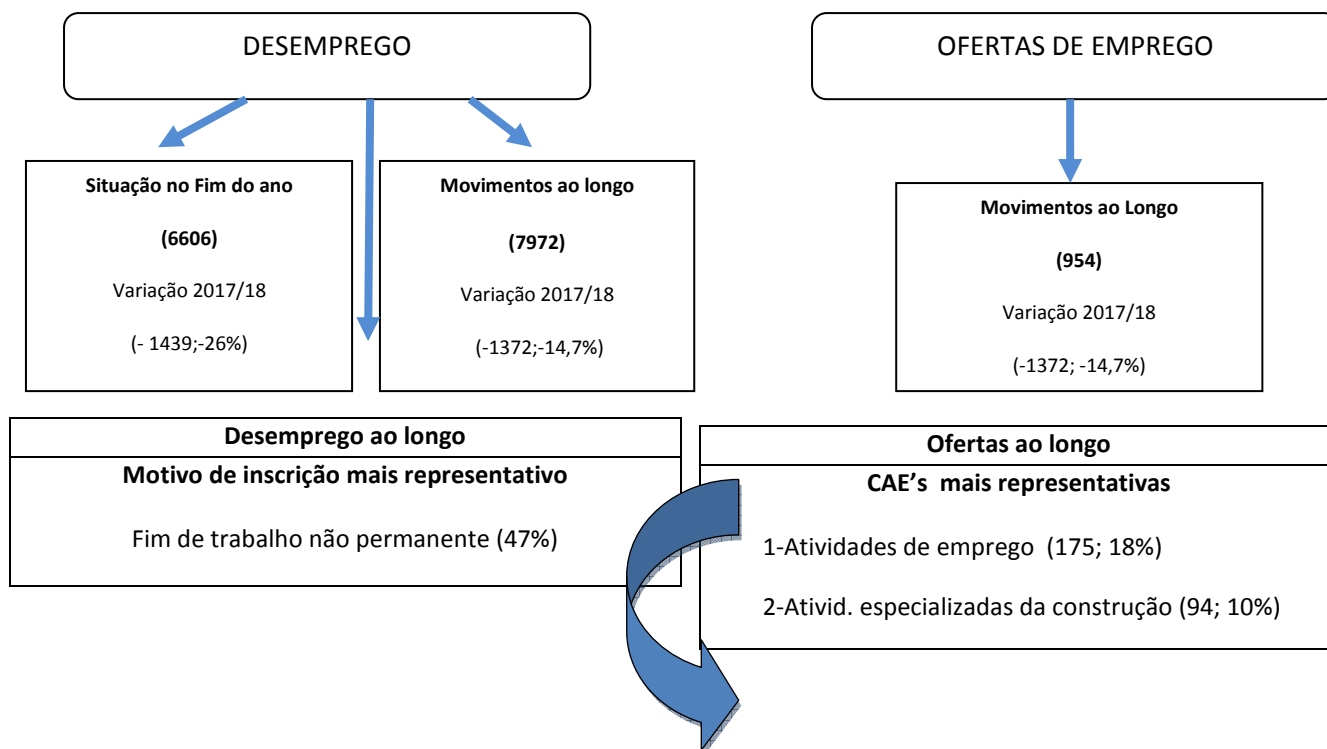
DESEMPREGO

OFERTAS DE EMPREGO

**Situação no Fim do ano**

**(6606)**

Variação 2017/18

(- 1439;-26%)

**Movimentos ao longo**

**(7972)**

Variação 2017/18

(-1372;-14,7%)

**Movimentos ao Longo**

**(954)**

Variação 2017/18

(-1372; -14,7%)

**Desemprego ao longo**

**Motivo de inscrição mais representativo**

Fim de trabalho não permanente (47%)

**Ofertas ao longo**

**CAE's mais representativas**

1-Atividades de emprego (175; 18%)

2-Ativid. especializadas da construção (94; 10%)